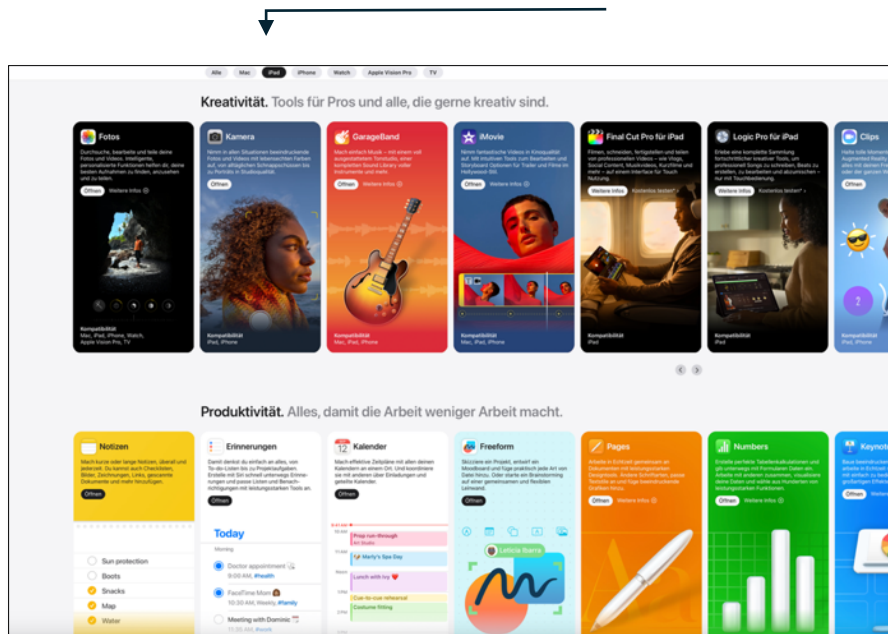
Alle Mac iPad iPhone Watch Apple Vision Pro TV

Kreativität. Tools für Pros und alle, die gerne kreativ sind.

Fotos
Öffnen Weitere Infos
Kompatibilität
Mac, iPad, iPhone, Watch, Apple Vision Pro, TV

Kamera
Öffnen
Kompatibilität
iPad, iPhone

GarageBand
Öffnen Weitere Infos
Kompatibilität
Mac, iPad, iPhone

iMovie
Öffnen Weitere Infos
Kompatibilität
Mac, iPad, iPhone

Final Cut Pro für iPad
Weitere Infos Kostenlos testen
Kompatibilität
iPad

Logic Pro für iPad
Weitere Infos Kostenlos testen
Kompatibilität
iPad

Clips
Öffnen
Kompatibilität
iPad, iPhone

Produktivität. Alles, damit die Arbeit weniger Arbeit macht.

Notizen
Öffnen
Sun protection
Boots
Snacks
Map
Water

Erinnerungen
Öffnen
Today
Morning
Doctor appointment
9:00 AM, #health
FaceTime Mom
10:00 AM, Weekly, #family
Meeting with Dominic

Kalender
Öffnen
Prop run-through
Marty's Spa Day
Lunch with Ivy
Cue-to-cue rehearsal
Costume fitting

Freeform
Öffnen
Leticia Ibarra

Pages
Öffnen Weitere Infos

Numbers
Öffnen Weitere Infos

Keynote
Öffnen